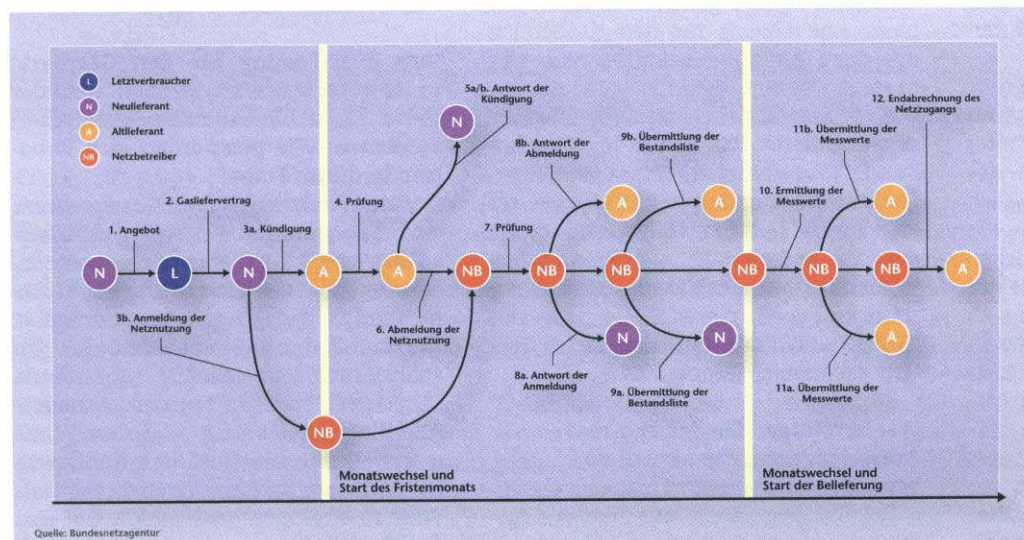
L Letztverbraucher
N Neulieferant
A Altlieferant
NB Netzbetreiber

1. Angebot

2. Gasliefervertrag

3a. Kündigung

3b. Anmeldung der Netznutzung

4. Prüfung

5a/b. Antwort der Kündigung

6. Abmeldung der Netznutzung

7. Prüfung

8b. Antwort der Abmeldung

8a. Antwort der Anmeldung

9b. Übermittlung der Bestandsliste

9a. Übermittlung der Bestandsliste

10. Ermittlung der Messwerte

11b. Übermittlung der Messwerte

11a. Übermittlung der Messwerte

12. Endabrechnung des Netzzugangs

N L N A A NB NB NB NB NB NB A

N

NB

A A N N A A

Monatswechsel und Start des Fristenmonats

Monatswechsel und Start der Belieferung

Quelle: Bundesnetzagentur